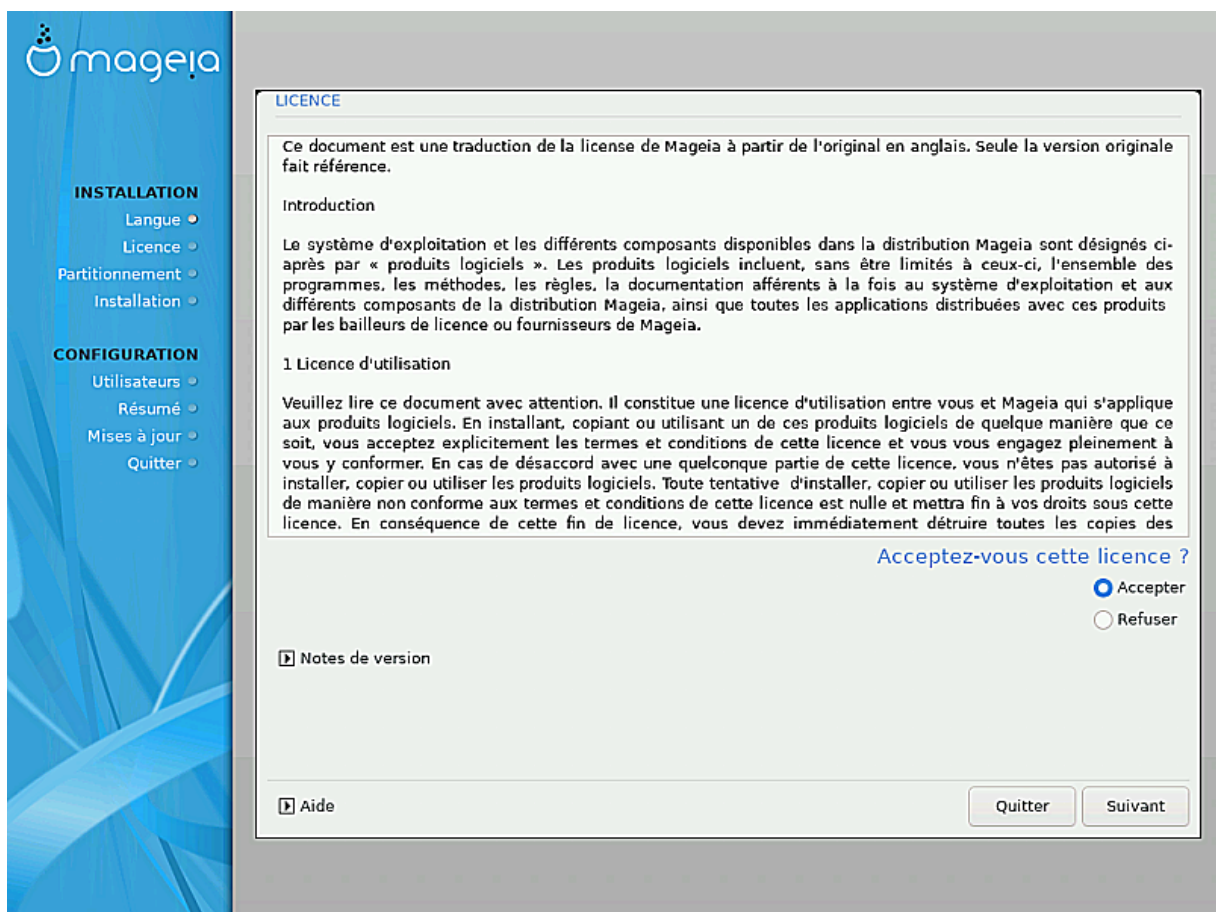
mageia

INSTALLATION
Langue
Licence
Partitionnement
Installation

CONFIGURATION
Utilisateurs
Résumé
Mises à jour
Quitter

LICENCE

Ce document est une traduction de la license de Mageia à partir de l'original en anglais. Seule la version originale fait référence.

Introduction

Le système d'exploitation et les différents composants disponibles dans la distribution Mageia sont désignés ci-après par « produits logiciels ». Les produits logiciels incluent, sans être limités à ceux-ci, l'ensemble des programmes, les méthodes, les règles, la documentation afférents à la fois au système d'exploitation et aux différents composants de la distribution Mageia, ainsi que toutes les applications distribuées avec ces produits par les bailleurs de licence ou fournisseurs de Mageia.

1 Licence d'utilisation

Veuillez lire ce document avec attention. Il constitue une licence d'utilisation entre vous et Mageia qui s'applique aux produits logiciels. En installant, copiant ou utilisant un de ces produits logiciels de quelque manière que ce soit, vous acceptez explicitement les termes et conditions de cette licence et vous vous engagez pleinement à vous y conformer. En cas de désaccord avec une quelconque partie de cette licence, vous n'êtes pas autorisé à installer, copier ou utiliser les produits logiciels. Toute tentative d'installer, copier ou utiliser les produits logiciels de manière non conforme aux termes et conditions de cette licence est nulle et mettra fin à vos droits sous cette licence. En conséquence de cette fin de licence, vous devez immédiatement détruire toutes les copies des

Acceptez-vous cette licence ?
Accepter
Refuser

Notes de version

Aide
Quitter
Suivant